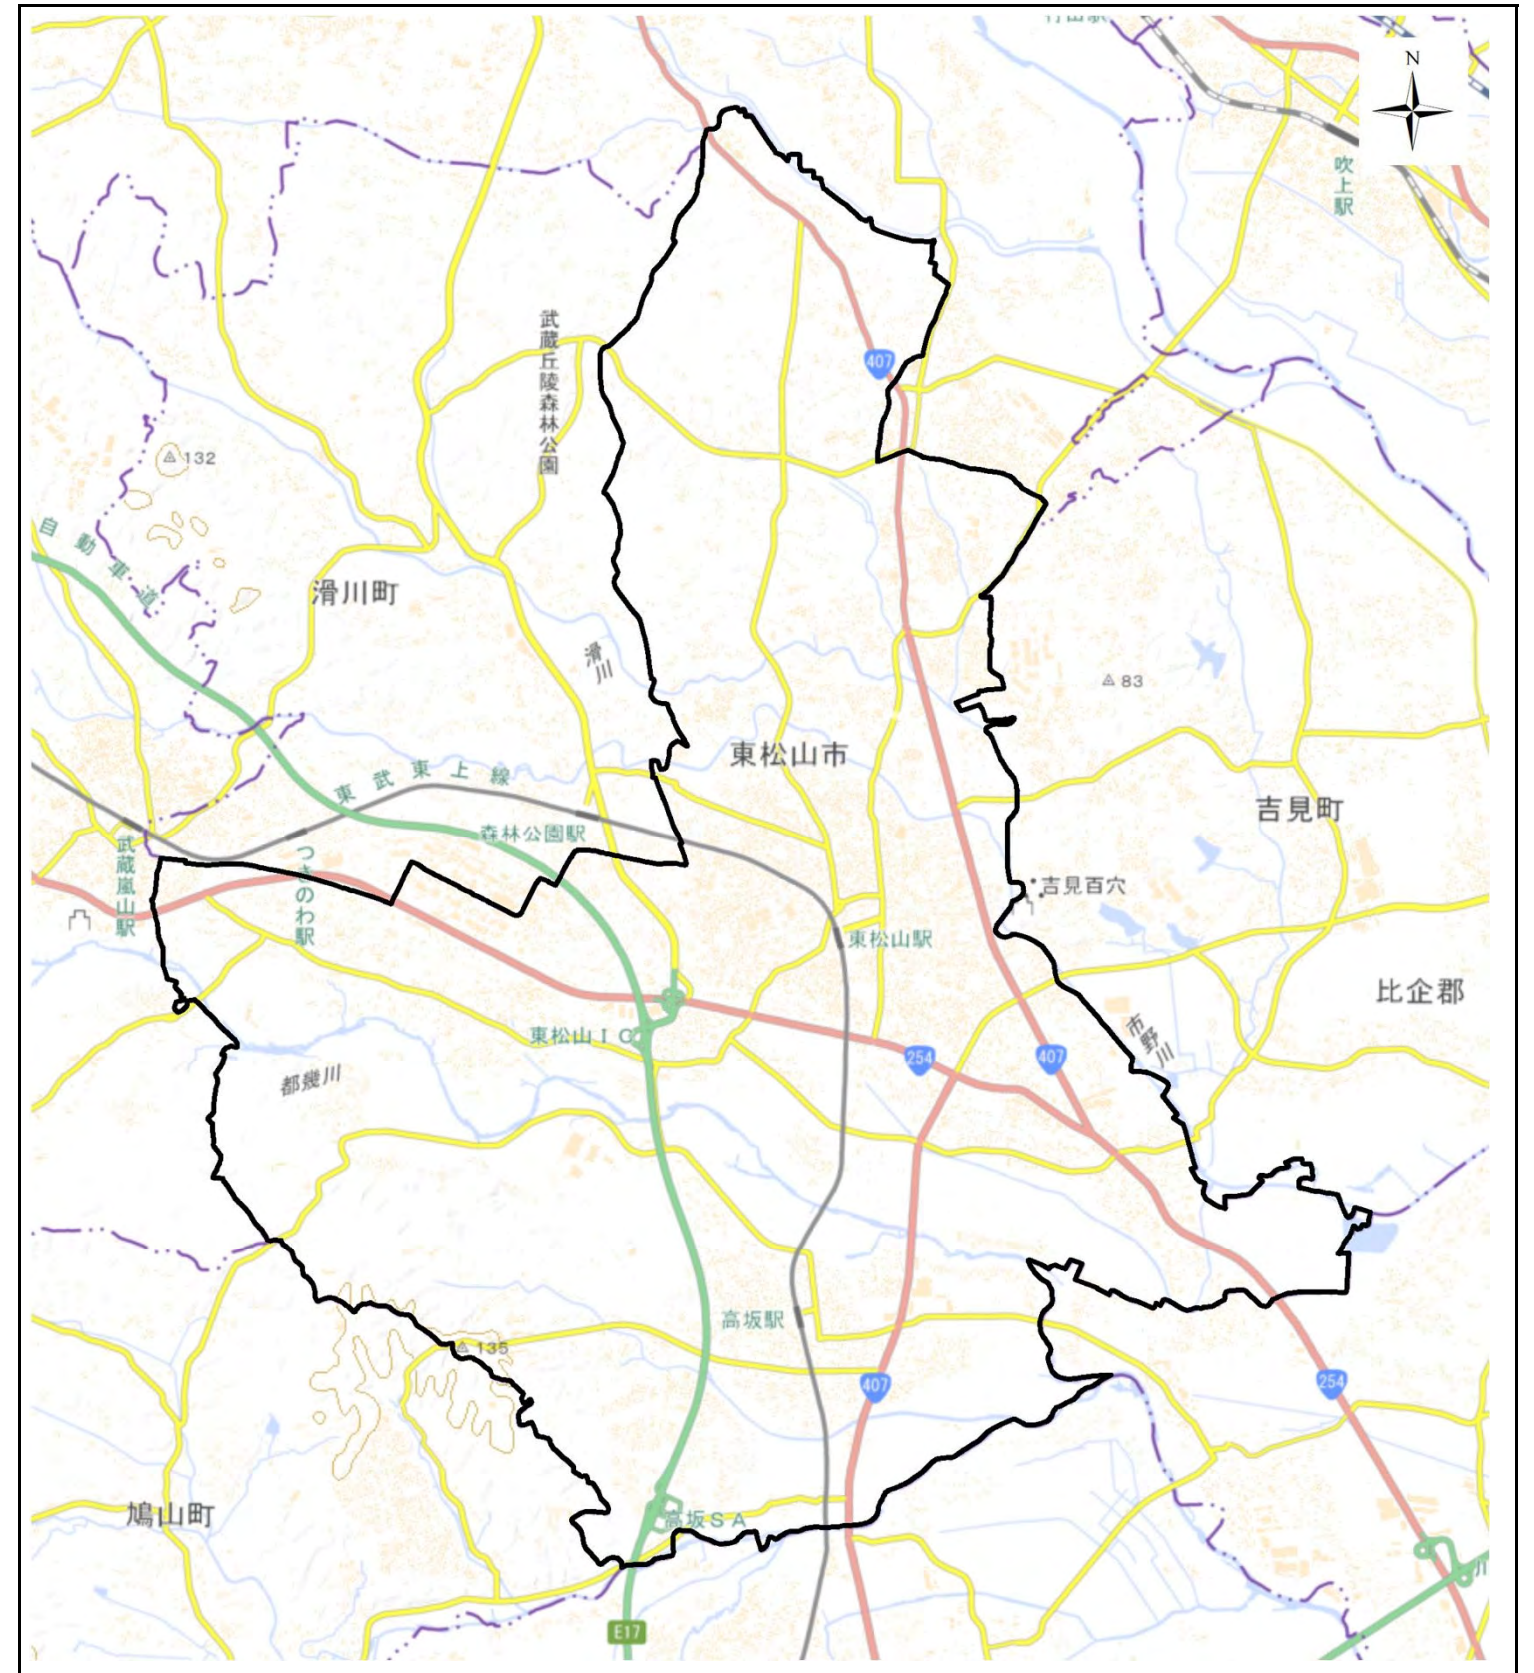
N
吹上駅
武蔵丘陵森林公園
407
132
自動車道
滑川町
滑川
83
東松山市
東武東上線
吉見町
森林公園駅
武蔵嵐山駅
つきのわ駅
吉見百穴
東松山駅
比企郡
東松山IC
市野川
254
407
都幾川
高坂駅
135
407
254
鳩山町
高坂SA
E17